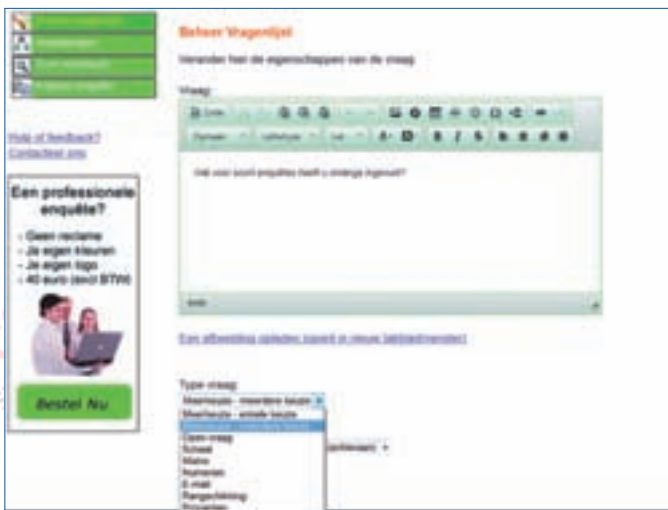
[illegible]
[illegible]
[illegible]
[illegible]

Hulp of feedback?
Contacteer ons

Een professionele enquête?

- Geen reclame
- Je eigen kleuren
- Je eigen logo
- 40 euro (excl BTW)

Bestel Nu

Beheer Vragenlijst

Verander hier de eigenschappen van de vraag

Vraag:

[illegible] Opmaak Lettertype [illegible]

Wat voor soort enquêtes heeft u onlangs ingevuld?

body

Een afbeelding opladen (opent in nieuw tabblad/venster)

Type vraag:
Meerkeuze - meerdere keuze
Meerkeuze - enkele keuze
Meerkeuze - meerdere keuze
Open vraag
Schaal
Matrix
Nummers
E-mail
Rangschikking
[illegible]
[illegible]